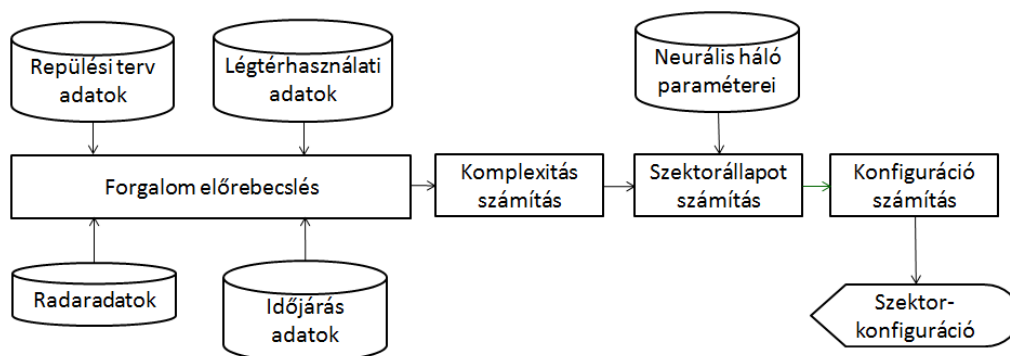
Repülési terv adatok

Légtérhasználati adatok

Neurális háló paraméterei

Forgalom előrebecslés

Komplexitás számítás

Szektorállapot számítás

Konfiguráció számítás

Radaradatok

Időjárás adatok

Szektor-konfiguráció